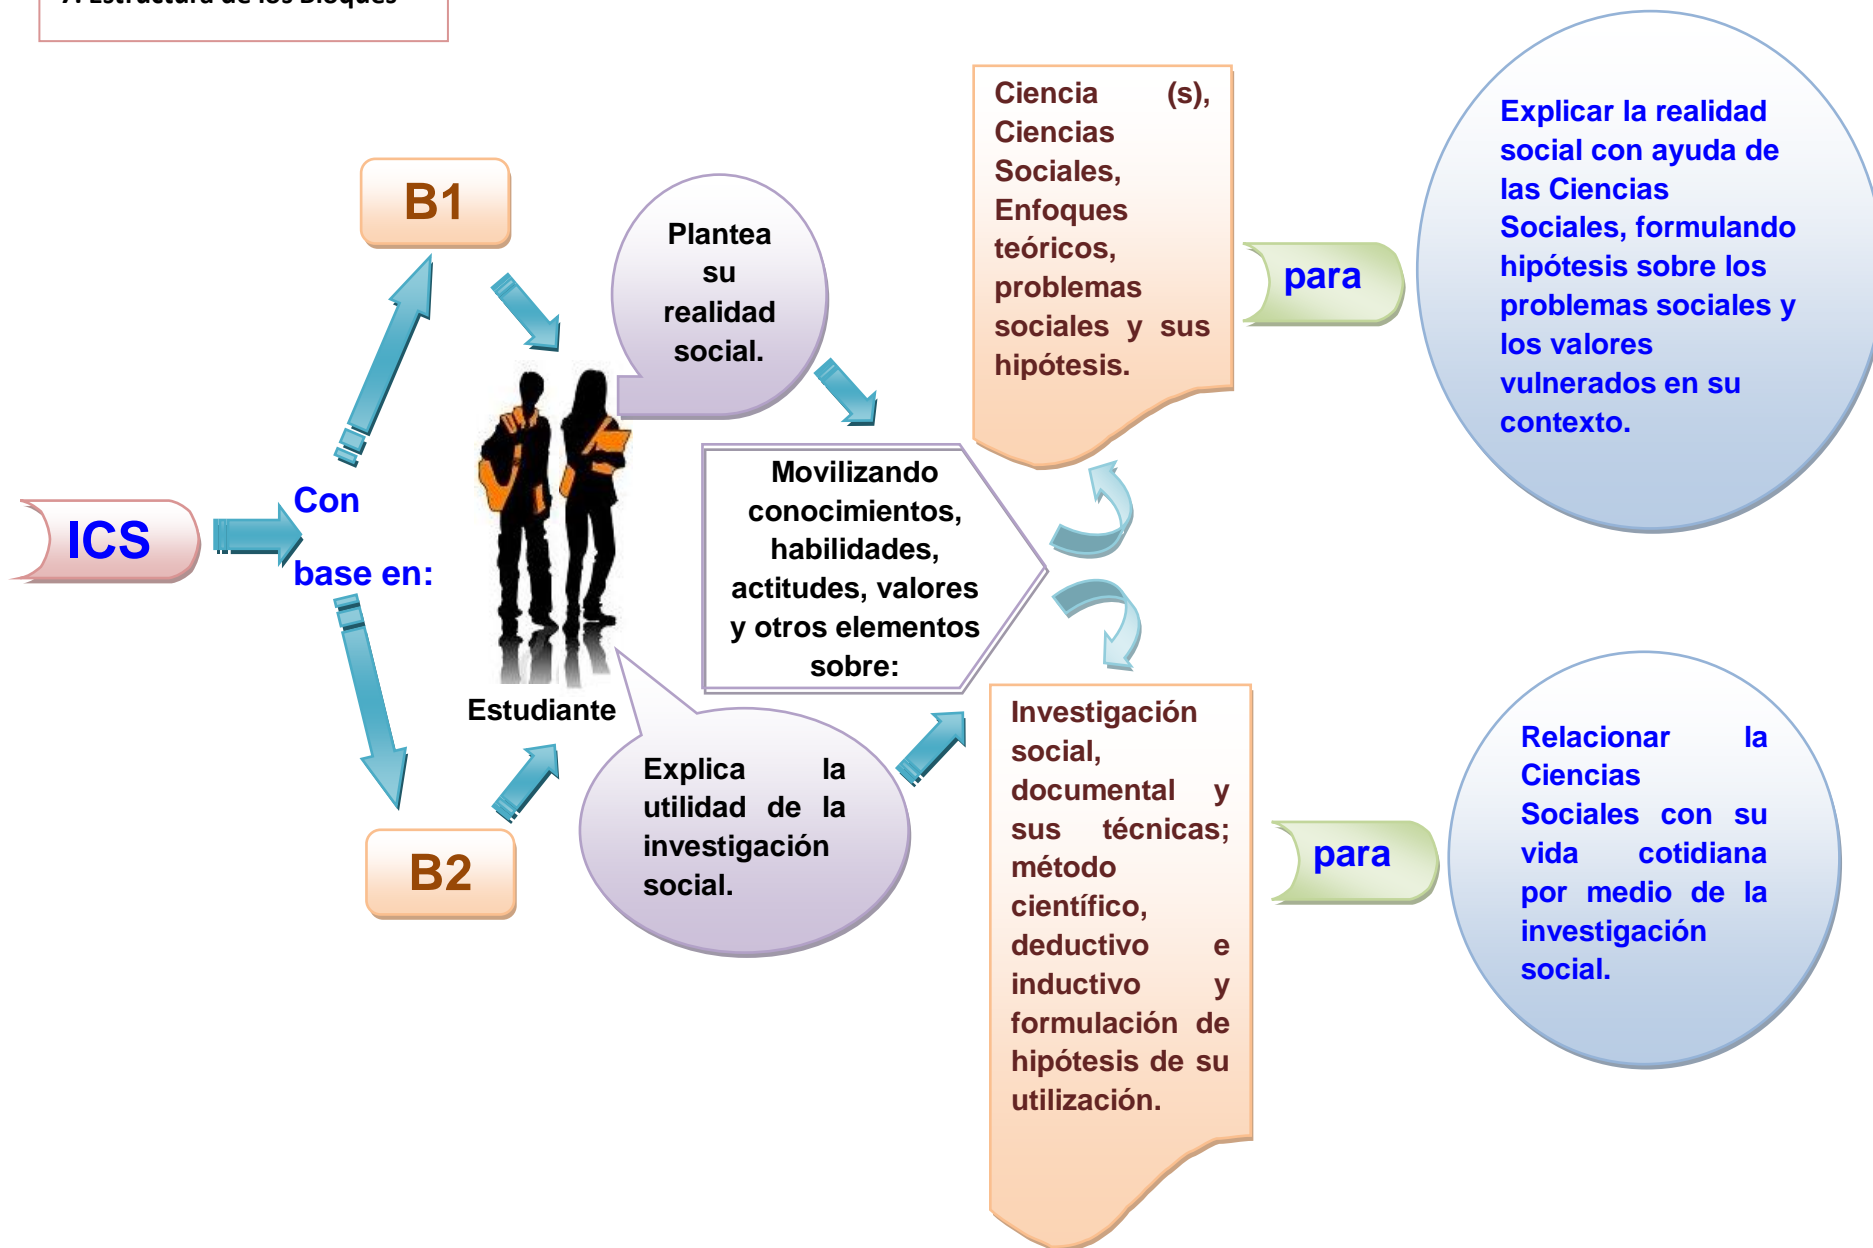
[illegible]

ICS

Con base en:

B1

B2

Plantea su realidad social.

Estudiante

Explica la utilidad de la investigación social.

Movilizando conocimientos, habilidades, actitudes, valores y otros elementos sobre:

Ciencia (s), Ciencias Sociales, Enfoques teóricos, problemas sociales y sus hipótesis.

para

Explicar la realidad social con ayuda de las Ciencias Sociales, formulando hipótesis sobre los problemas sociales y los valores vulnerados en su contexto.

Investigación social, documental y sus técnicas; método científico, deductivo e inductivo y formulación de hipótesis de su utilización.

para

Relacionar la Ciencias Sociales con su vida cotidiana por medio de la investigación social.